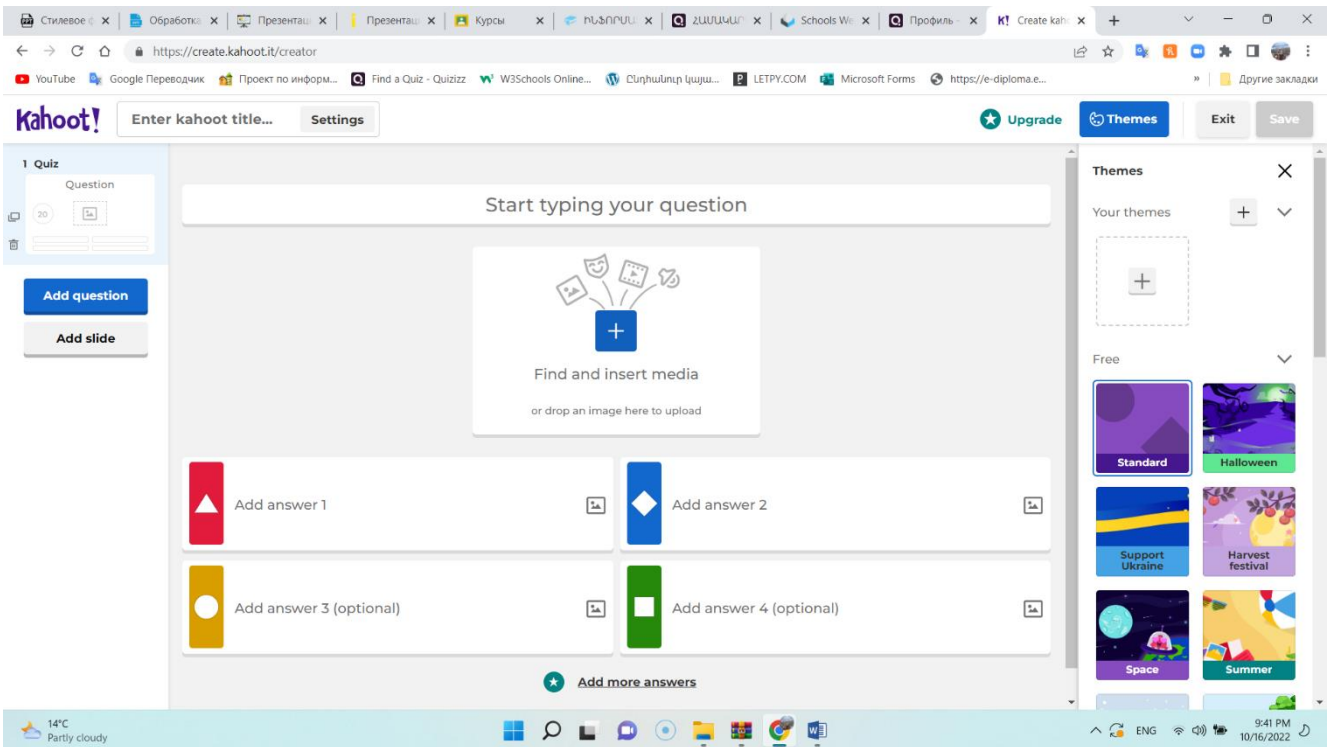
Стилевое ф × | Обработка × | Презентац × | Презентац × | Курсы × | ՈՒՍՈՒՄ × | ՀԱՄԱԿԱՐ × | Schools We × | Профиль × | Create kah × | +

https://create.kahoot.it/creator

YouTube Google Переводчик Проект по информ... Find a Quiz - Quizizz W3Schools Online... Ընդհանուր կայա... LETPY.COM Microsoft Forms https://e-diploma.e... » Другие закладки

Kahoot! Enter kahoot title... Settings

Upgrade Themes Exit Save

1 Quiz
Question
20

Add question
Add slide

Start typing your question

Find and insert media
or drop an image here to upload

Add answer 1
Add answer 2
Add answer 3 (optional)
Add answer 4 (optional)

Add more answers

Themes
Your themes
Free
Standard
Halloween
Support Ukraine
Harvest festival
Space
Summer

14°C
Partly cloudy

ENG 9:41 PM 10/16/2022